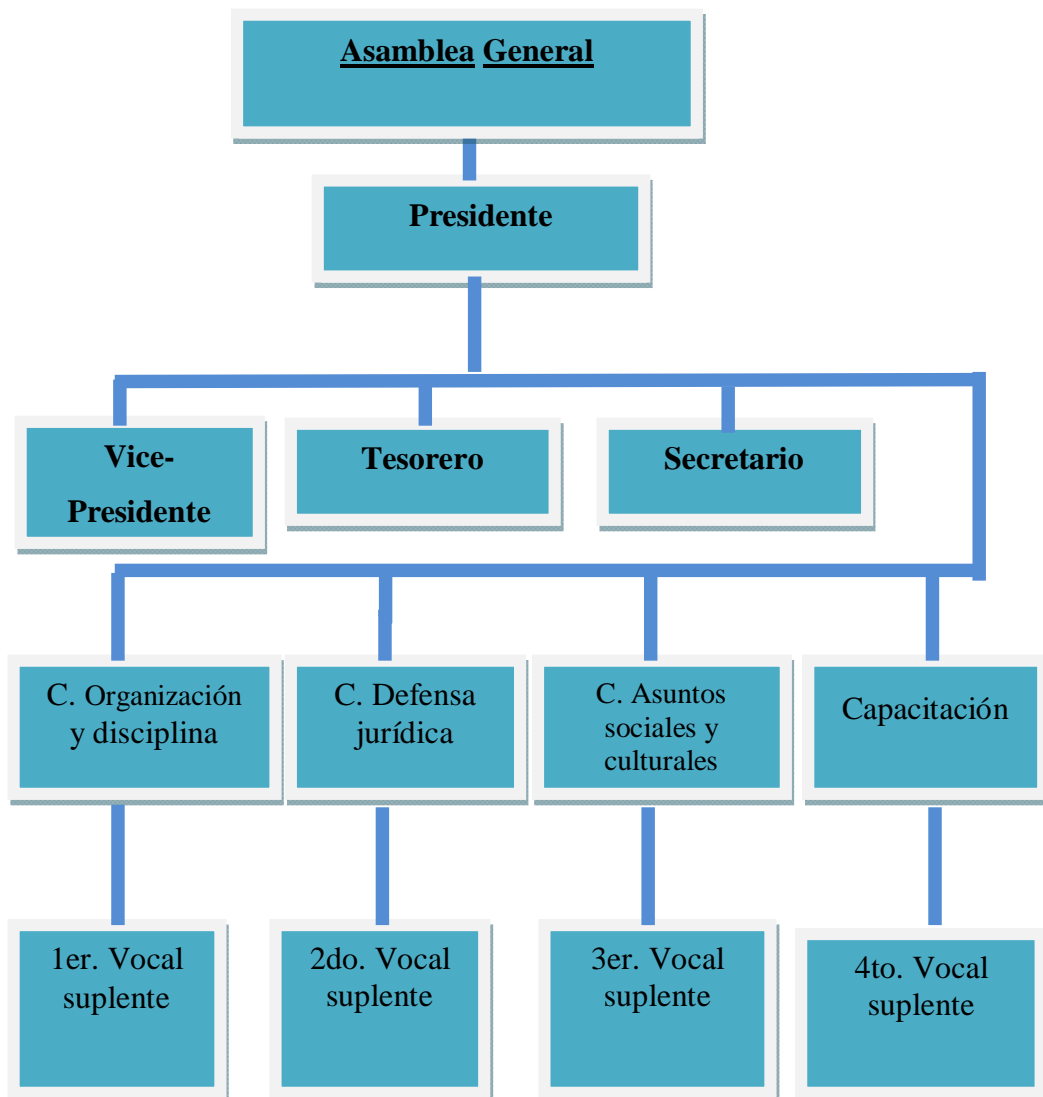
Asamblea General

Presidente

Vice-Presidente

Tesorero

Secretario

C. Organización y disciplina

C. Defensa jurídica

C. Asuntos sociales y culturales

Capacitación

1er. Vocal suplente

2do. Vocal suplente

3er. Vocal suplente

4to. Vocal suplente